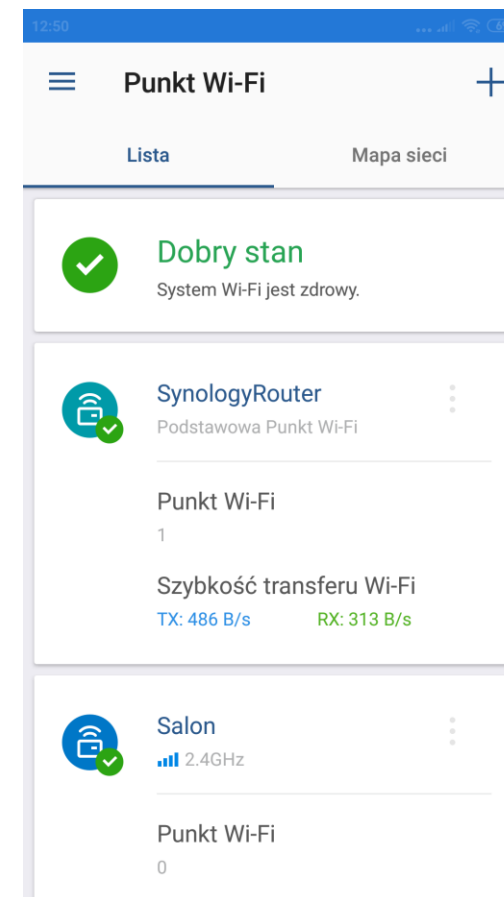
12:50

Punkt Wi-Fi

Lista

Mapa sieci

Dobry stan

System Wi-Fi jest zdrowy.

SynologyRouter

Podstawowa Punkt Wi-Fi

Punkt Wi-Fi

1

Szybkość transferu Wi-Fi

TX: 486 B/s

RX: 313 B/s

Salon

2.4GHz

Punkt Wi-Fi

0